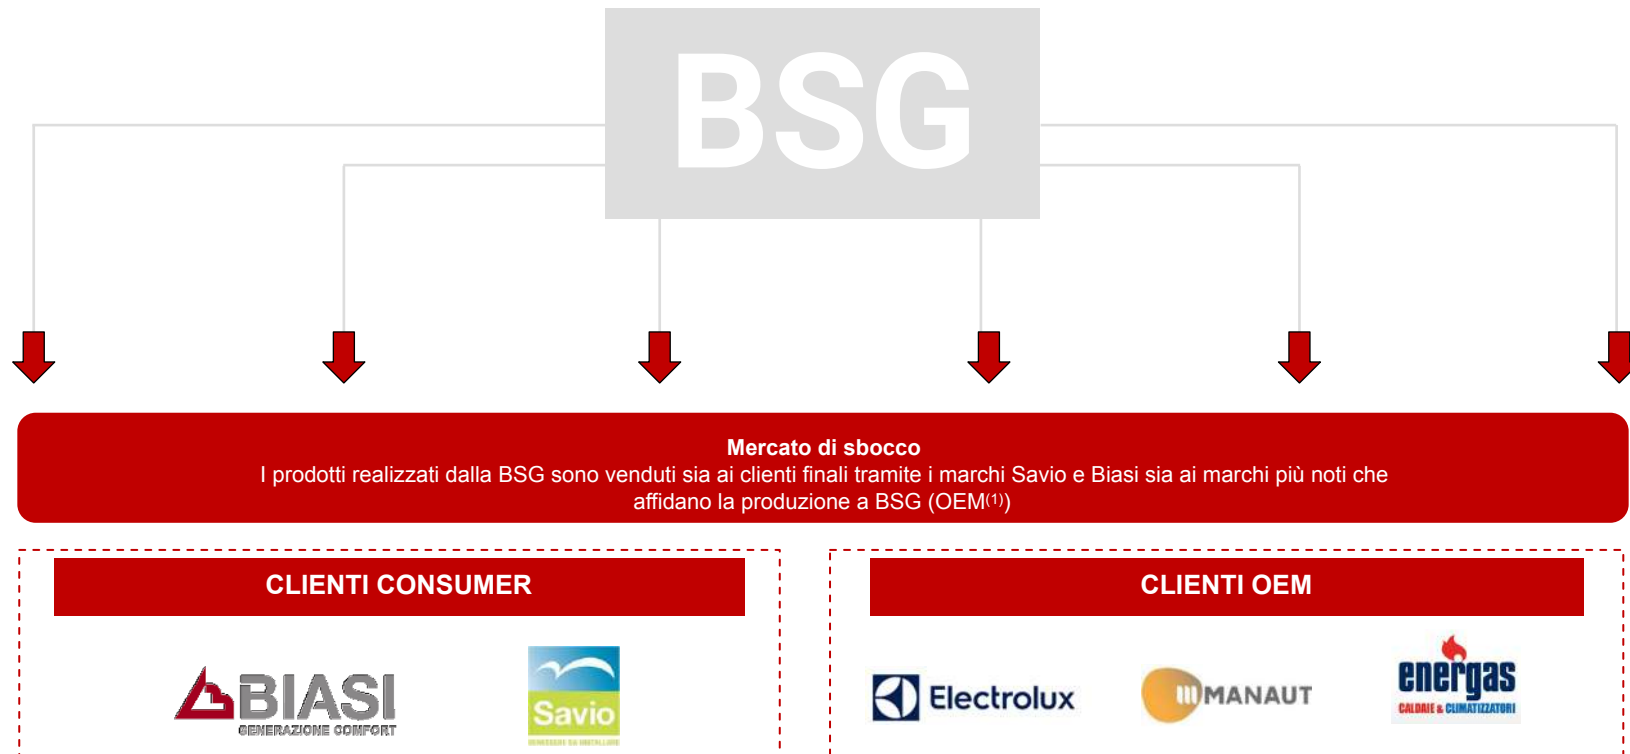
BSG

Mercato di sbocco
I prodotti realizzati dalla BSG sono venduti sia ai clienti finali tramite i marchi Savio e Biasi sia ai marchi più noti che affidano la produzione a BSG (OEM$^{(1)}$)

CLIENTI CONSUMER

BIASI
GENERAZIONE COMFORT

Savio
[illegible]

CLIENTI OEM

Electrolux

MANAUT

energas
CALDAIE & CLIMATIZZATORI